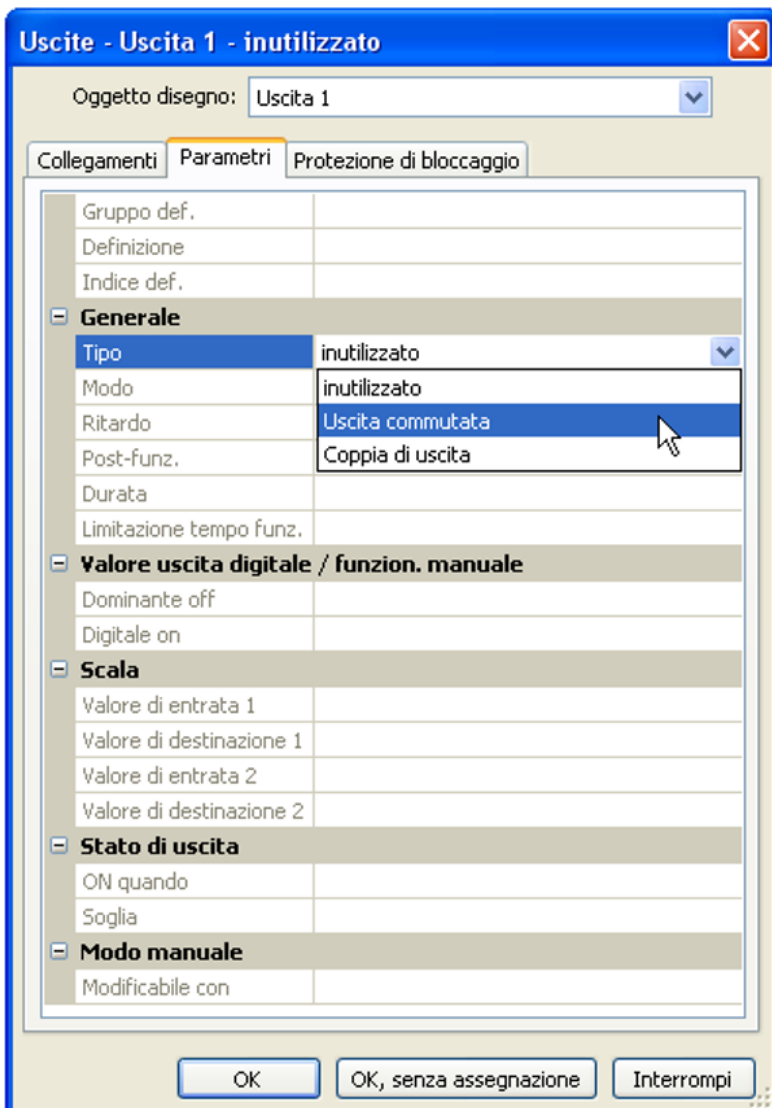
Uscite - Uscita 1 - inutilizzato

Oggetto disegno: Uscita 1

Collegamenti | Parametri | Protezione di bloccaggio

Gruppo def.
Definizione
Indice def.

Generale
Tipo inutilizzato
Modo
Ritardo
Post-funz.
Durata
Limitazione tempo funz.

inutilizzato
Uscita commutata
Coppia di uscita

Valore uscita digitale / funzion. manuale
Dominante off
Digitale on

Scala
Valore di entrata 1
Valore di destinazione 1
Valore di entrata 2
Valore di destinazione 2

Stato di uscita
ON quando
Soglia

Modo manuale
Modificabile con

OK | OK, senza assegnazione | Interrompi